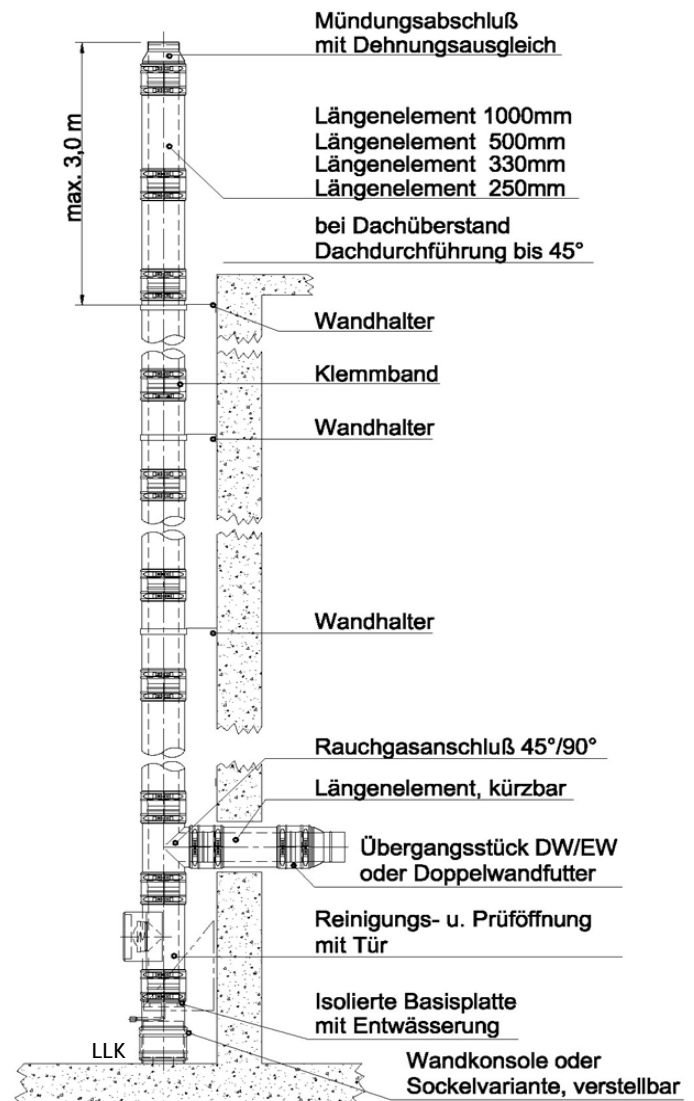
max. 3,0 m

Mündungsabschluß
mit Dehnungsausgleich

Längenelement 1000mm
Längenelement 500mm
Längenelement 330mm
Längenelement 250mm

bei Dachüberstand
Dachdurchführung bis 45°

Wandhalter

Klemmband

Wandhalter

Wandhalter

Rauchgasanschluß 45°/90°

Längenelement, kürzbar

Übergangsstück DW/EW
oder Doppelwandfutter

Reinigungs- u. Prüföffnung
mit Tür

Isolierte Basisplatte
mit Entwässerung

LLK

Wandkonsole oder
Sockelvariante, verstellbar